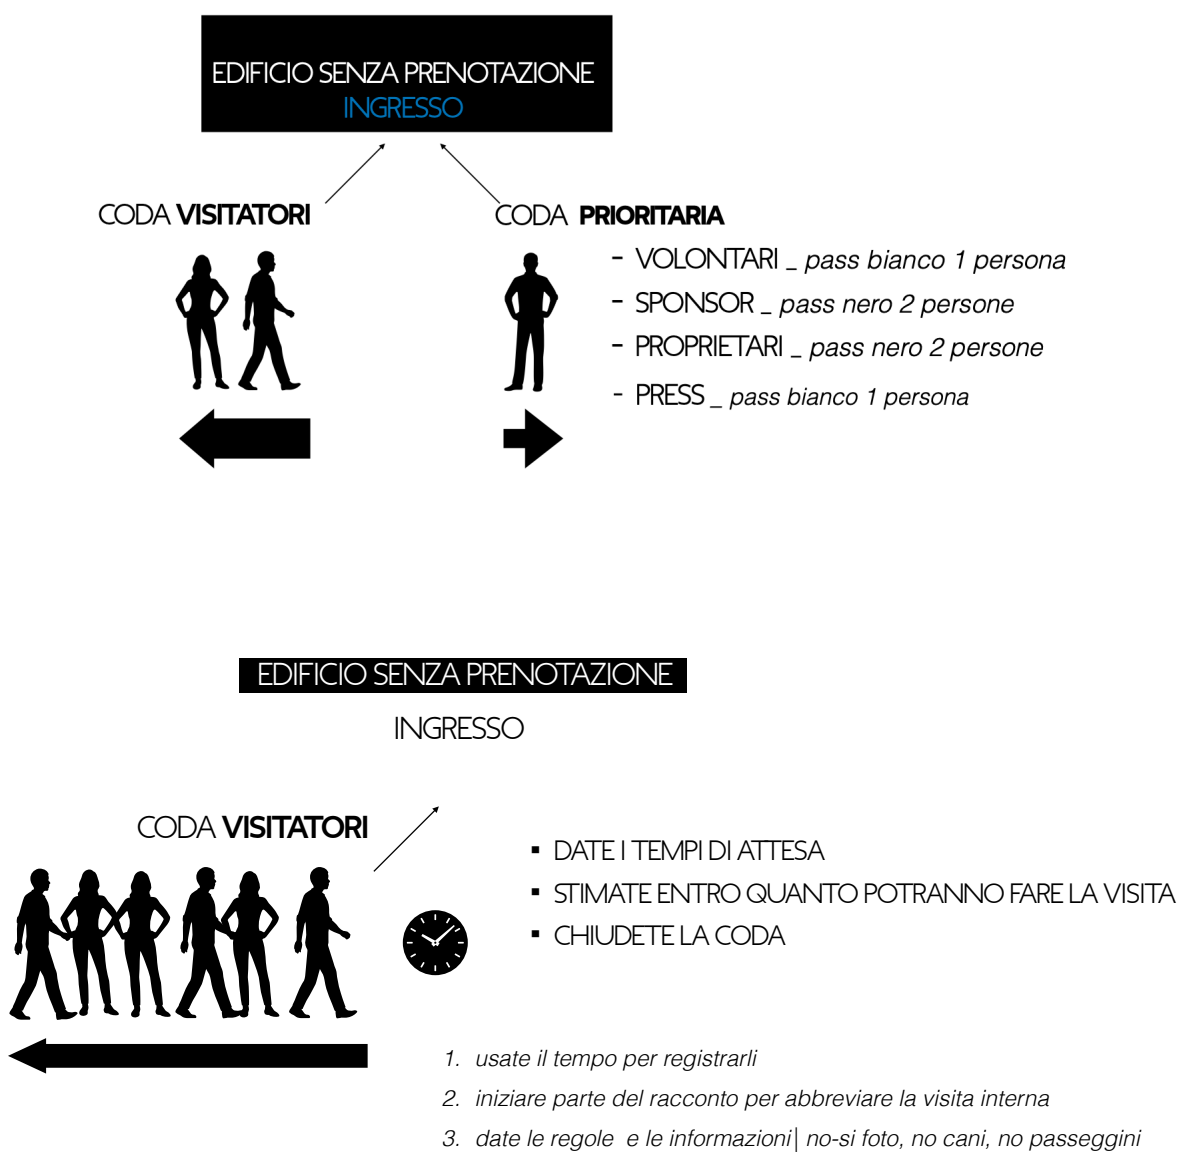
EDIFICIO SENZA PRENOTAZIONE
INGRESSO

CODA **VISITATORI**

CODA **PRIORITARIA**

- VOLONTARI _ *pass bianco 1 persona*
- SPONSOR _ *pass nero 2 persone*
- PROPRIETARI _ *pass nero 2 persone*
- PRESS _ *pass bianco 1 persona*

EDIFICIO SENZA PRENOTAZIONE

INGRESSO

CODA **VISITATORI**

- DATE I TEMPI DI ATTESA
- STIMATE ENTRO QUANTO POTRANNO FARE LA VISITA
- CHIUDETE LA CODA

1. *usate il tempo per registrarli*
2. *iniziare parte del racconto per abbreviare la visita interna*
3. *date le regole e le informazioni| no-si foto, no cani, no passeggini*